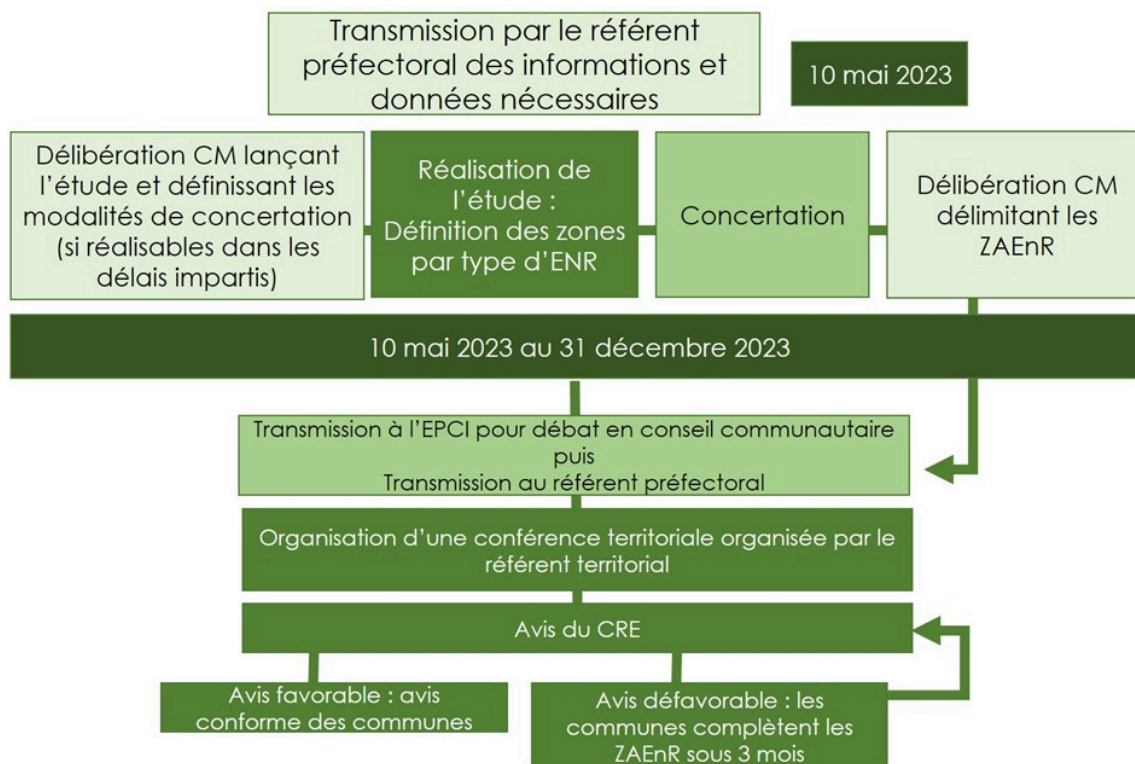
Transmission par le référent préfectoral des informations et données nécessaires

10 mai 2023

Délibération CM lançant l'étude et définissant les modalités de concertation (si réalisables dans les délais impartis)

Réalisation de l'étude : Définition des zones par type d'ENR

Concertation

Délibération CM délimitant les ZAEnR

10 mai 2023 au 31 décembre 2023

Transmission à l'EPCI pour débat en conseil communautaire puis Transmission au référent préfectoral

Organisation d'une conférence territoriale organisée par le référent territorial

Avis du CRE

Avis favorable : avis conforme des communes

Avis défavorable : les communes complètent les ZAEnR sous 3 mois